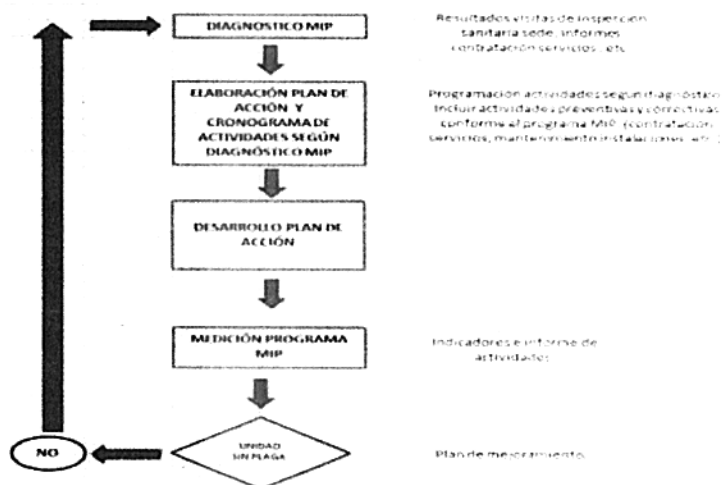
DIAGNOSTICO MIP

Resultados visitas de inspeccion sanitaria sede, informes contratación servicios, etc.

ELABORACIÓN PLAN DE ACCIÓN Y CRONOGRAMA DE ACTIVIDADES SEGÚN DIAGNÓSTICO MIP

Programacion actividades segun diagnóstico. Incluir actividades preventivas y correctivas conforme al programa MIP (contratación servicios, mantenimiento instalaciones, etc.)

DESARROLLO PLAN DE ACCIÓN

MEDICIÓN PROGRAMA MIP

Indicadores e informe de actividades

UNIDAD SIN PLAGA

Plan de mejoramiento

NO